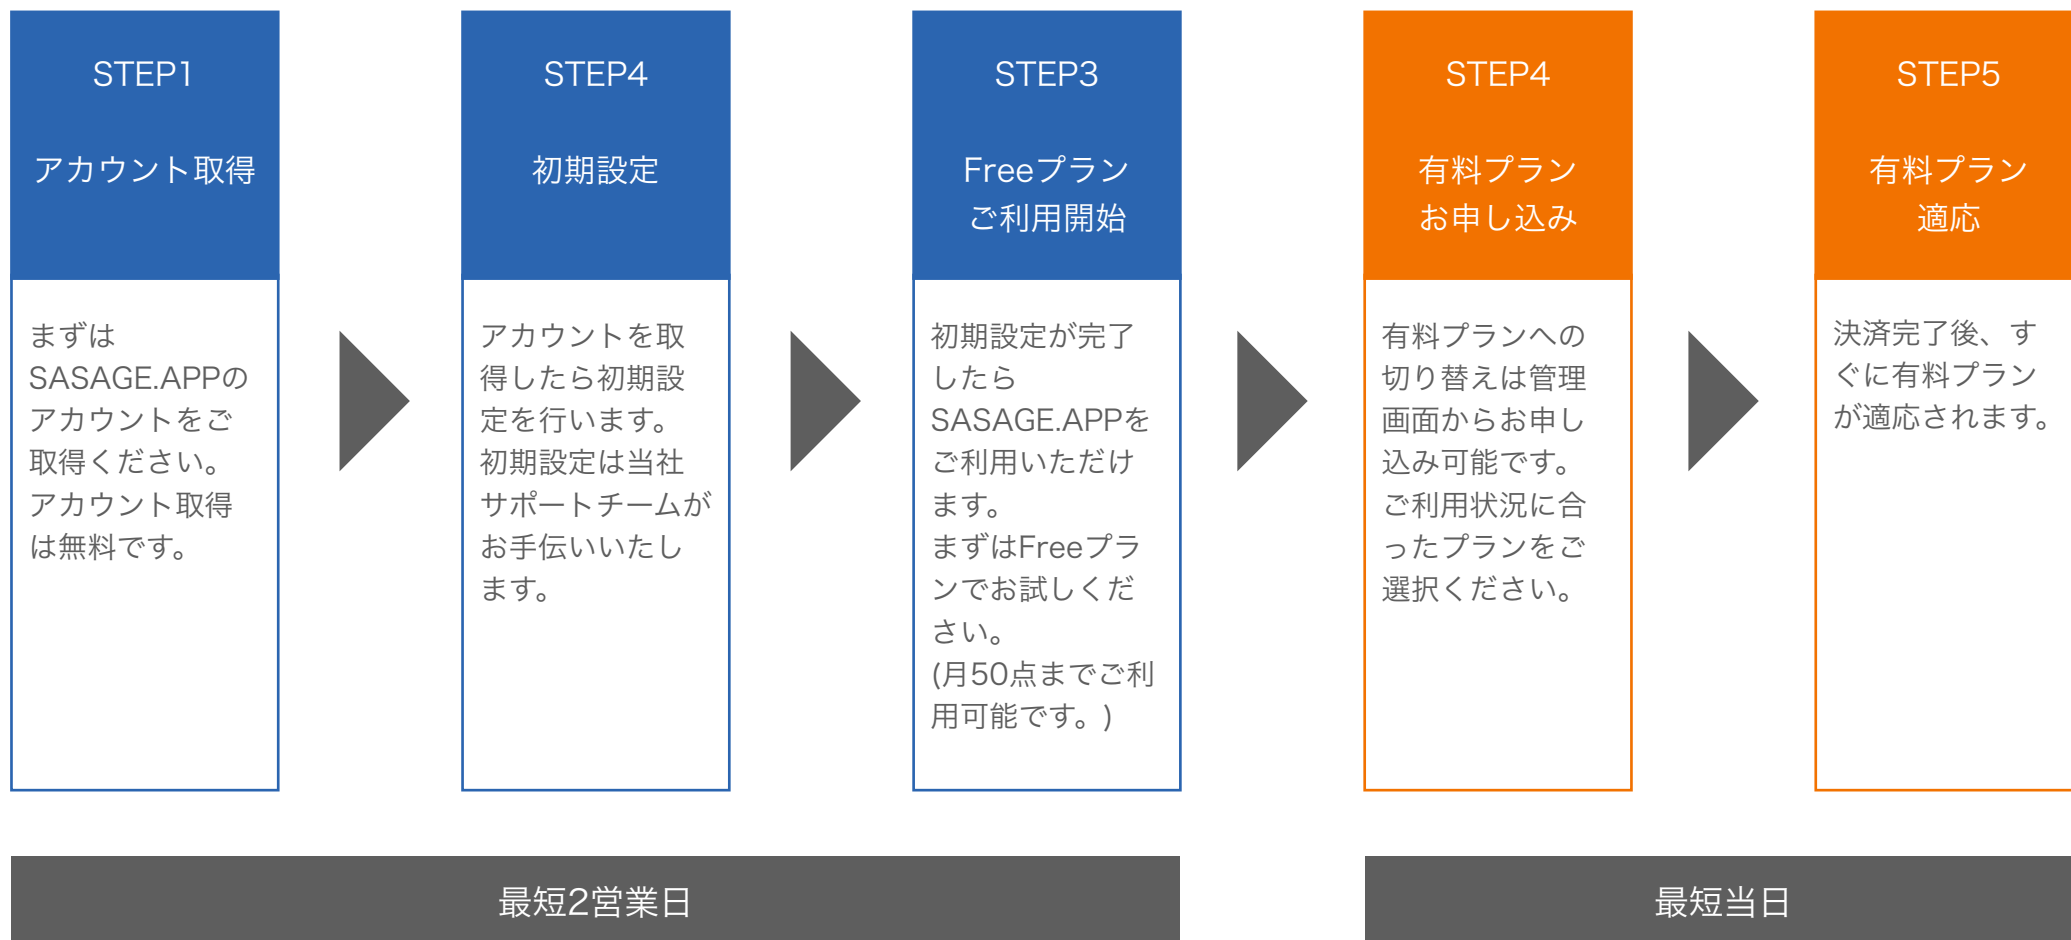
STEP1

アカウント取得

まずはSASAGE.APPのアカウントをご取得ください。アカウント取得は無料です。

STEP4

初期設定

アカウントを取得したら初期設定を行います。初期設定は当社サポートチームがお手伝いいたします。

STEP3

Freeプラン
ご利用開始

初期設定が完了したらSASAGE.APPをご利用いただけます。まずはFreeプランでお試しください。(月50点までご利用可能です。)

STEP4

有料プラン
お申し込み

有料プランへの切り替えは管理画面からお申し込み可能です。ご利用状況に合ったプランをご選択ください。

STEP5

有料プラン
適応

決済完了後、すぐに有料プランが適応されます。

最短2営業日

最短当日